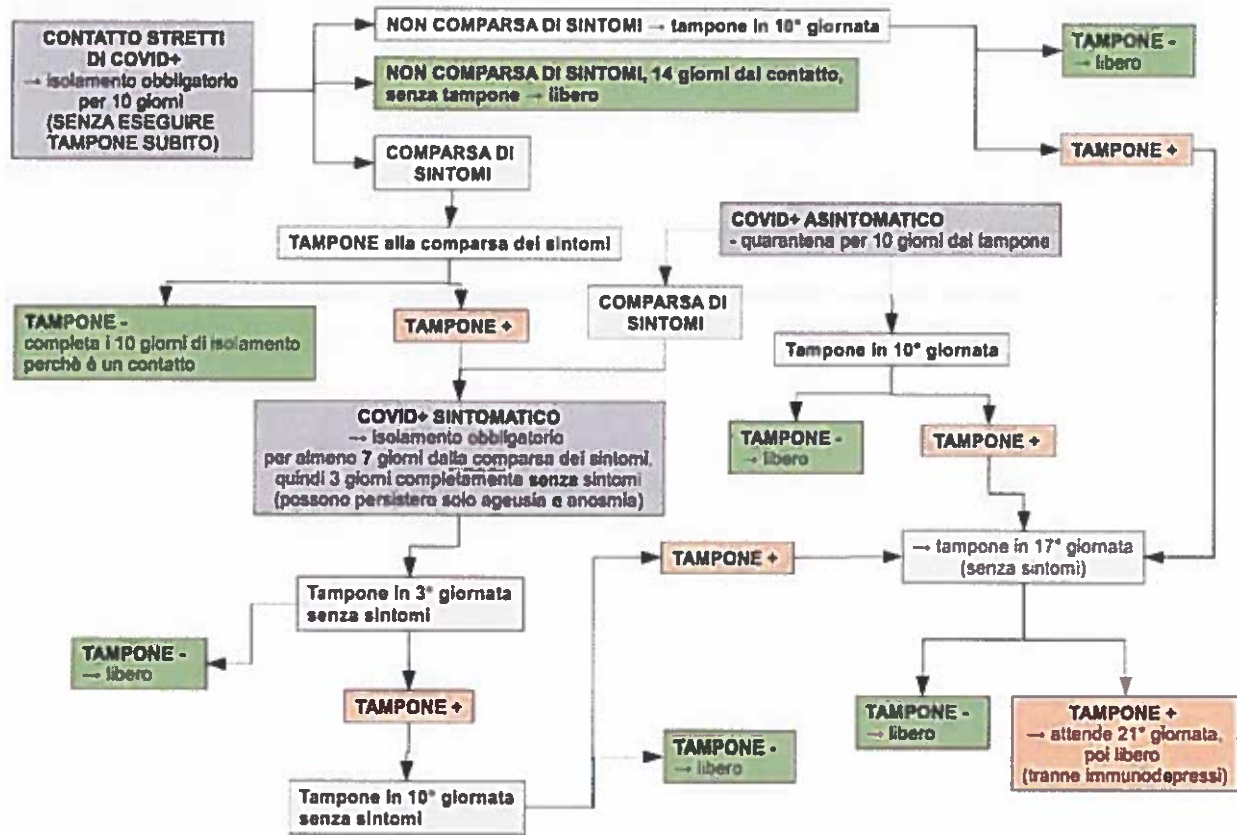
CONTATTO STRETTI DI COVID+ → isolamento obbligatorio per 10 giorni (SENZA ESEGUIRE TAMPONE SUBITO)

NON COMPARSA DI SINTOMI → tampone in 10° giornata

NON COMPARSA DI SINTOMI, 14 giorni dal contatto, senza tampone → libero

COMPARSA DI SINTOMI

TAMPONE - → libero

TAMPONE +

TAMPONE alla comparsa dei sintomi

COVID+ ASINTOMATICO - quarantena per 10 giorni dal tampone

COMPARSA DI SINTOMI

TAMPONE - completa i 10 giorni di isolamento perchè è un contatto

TAMPONE +

Tampone in 10° giornata

COVID+ SINTOMATICO → isolamento obbligatorio per almeno 7 giorni dalla comparsa dei sintomi, quindi 3 giorni completamente senza sintomi (possono persistere solo ageusia e anosmia)

TAMPONE - → libero

TAMPONE +

TAMPONE +

→ tampone in 17° giornata (senza sintomi)

Tampone in 3° giornata senza sintomi

TAMPONE - → libero

TAMPONE +

TAMPONE - → libero

TAMPONE + → attende 21° giornata, poi libero (tranne immunodepressi)

TAMPONE - → libero

Tampone in 10° giornata senza sintomi